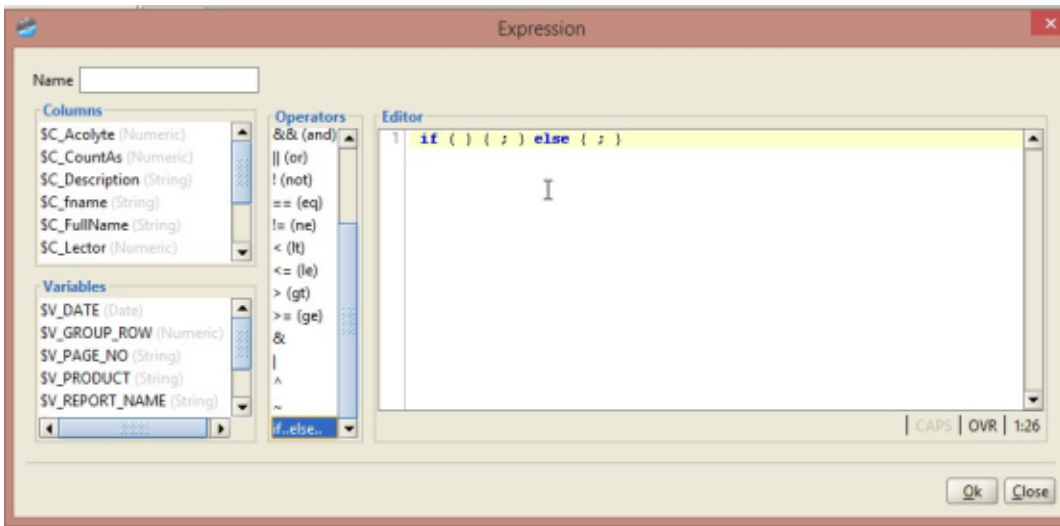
Expression

Name

Columns
$C_Acolyte (Numeric)
$C_CountAs (Numeric)
$C_Description (String)
$C_fname (String)
$C_FullName (String)
$C_Lector (Numeric)

Variables
$V_DATE (Date)
$V_GROUP_ROW (Numeric)
$V_PAGE_NO (String)
$V_PRODUCT (String)
$V_REPORT_NAME (String)

Operators
&& (and)
|| (or)
! (not)
== (eq)
!= (ne)
< (lt)
<= (le)
> (gt)
>= (ge)
&
|
^
~
if..else..

Editor
1 if ( ) { ; } else { ; }

CAPS | OVR | 1:26

Ok Close